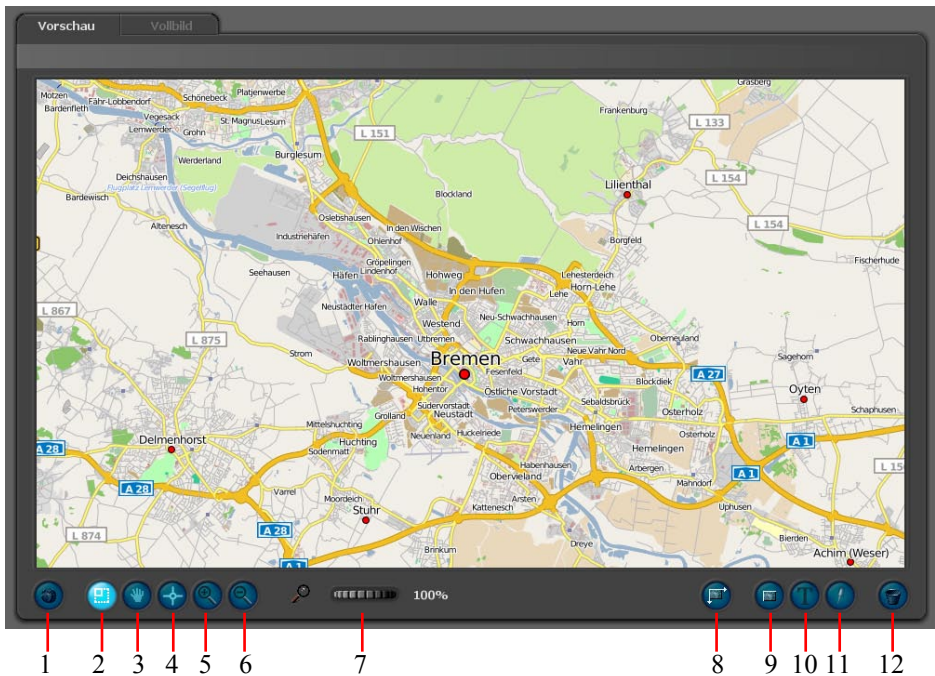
Vorschau Vollbild

Motzen Fahr-Lobbendorf Schonebeck Platjenwerbe Grasberg
Bardenfleth Vegesack St. Magnus Lesum Frankenburg
Lemwerder Grohn L 151 L 133
Werderland Burglesum
Deichshausen Lilienthal L 154
Flugplatz Lemwerder (Segelflug)
Bardewisch Blockland
Altenesch Oslebshausen In den Wischen L 154
Industriehäfen Ohlenhof Borgfeld
Gröpelingen
Seehausen Häfen Lindenhof Hohweg Lehesterdeich Fischerhude
In den Hufen Horn-Lehe
Neustädter Hafen Walle Lehe
L 867 Westend Neu-Schwachhausen Horn
L 875 Rablinghausen Utbremen
Strom Woltmershausen Bremen Schwachhausen Oberneuland
Gete Neue Vahr Nord Sagehorn
Woltmershausen Fesenfeld Vahr A 27
Hohentor Östliche Vorstadt Blockdiek Oyten
Südervorstadt Sebaldsbrück
Grolland Neustadt Peterswerder Osterholz Schaphusen
Mittelshuchting Neuenland Huckelriede Hemelingen
A 28 Delmenhorst Huchting Osterholz A 1
Sodenmatt Habenhausen Hemelingen
Arbergen
A 28 Varrel Obervieland A 1
Mahndorf
Moordeich Arsten L 15
Stuhr Kattenesch Uphusen
A 28
L 874 Dreye Bierden
Brinkum Achim (Weser)
A 1

100%

1 2 3 4 5 6 7 8 9 10 11 12